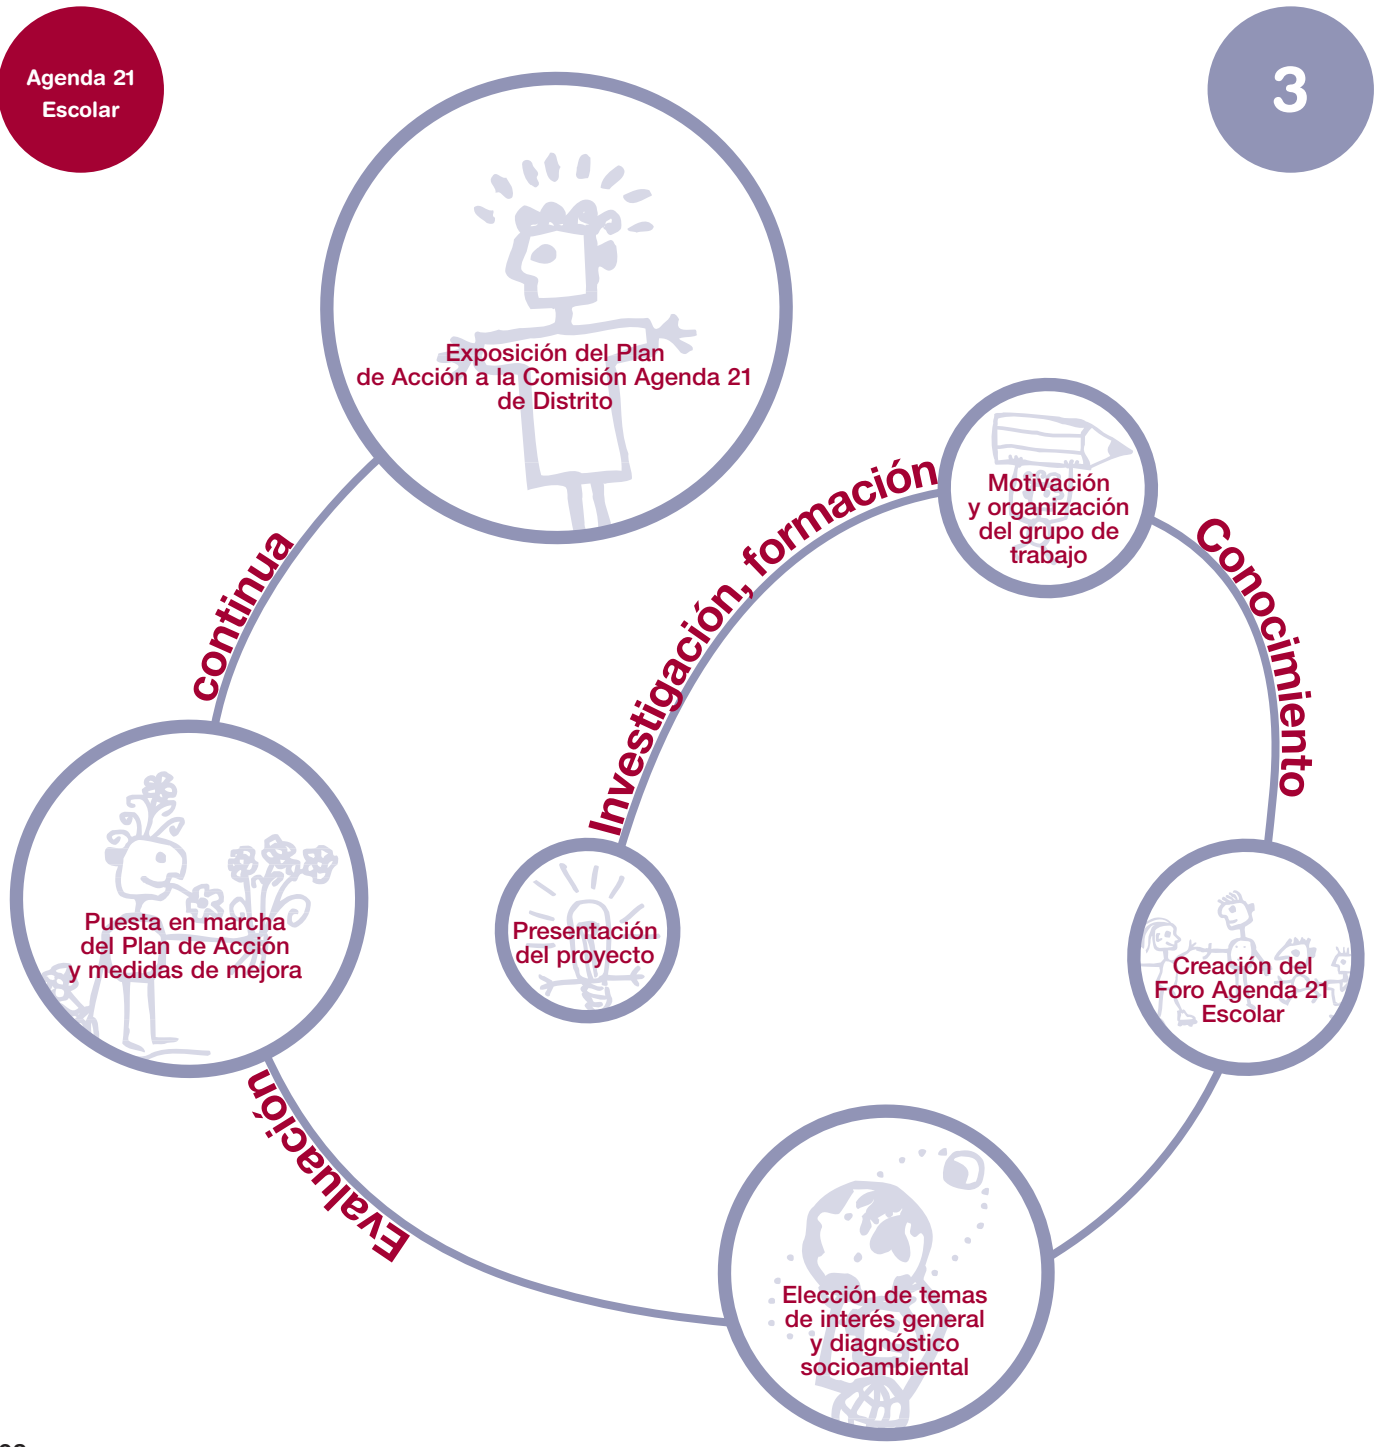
Agenda 21 Escolar

3

Exposición del Plan de Acción a la Comisión Agenda 21 de Distrito

Motivación y organización del grupo de trabajo

Investigación, formación

Conocimiento

continua

Presentación del proyecto

Creación del Foro Agenda 21 Escolar

Puesta en marcha del Plan de Acción y medidas de mejora

Evaluación

Elección de temas de interés general y diagnóstico socioambiental